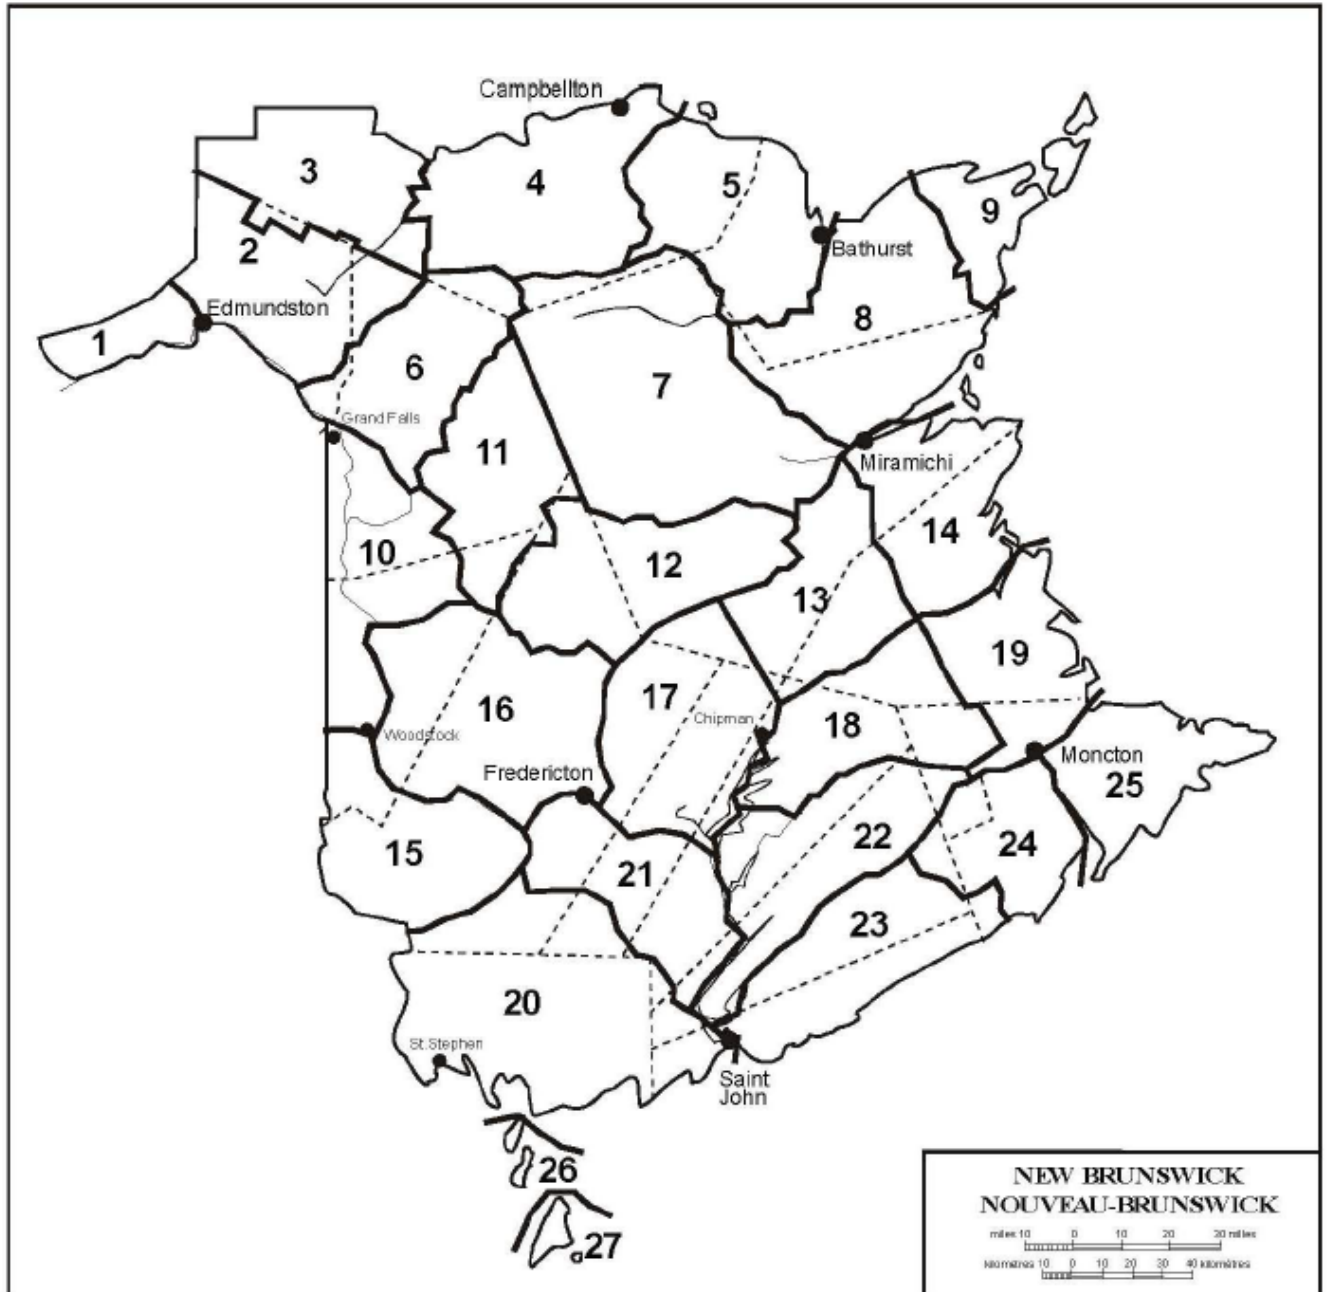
Campbellton
3
4
5
2
Bathurst
9
Edmundston
1
8
6
7
Grand Falls
11
Miramichi
10
14
12
13
19
16
17
Chipman
18
Woodstock
Moncton
25
Fredericton
22
24
15
21
23
20
St.Stephen
Saint John
26
27

NEW BRUNSWICK
NOUVEAU-BRUNSWICK
miles 10 0 10 20 30 miles
kilomètres 10 0 10 20 30 40 kilomètres